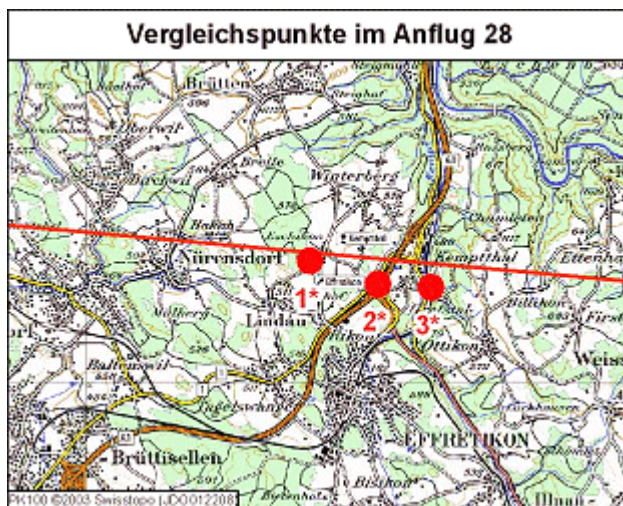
Vergleichspunkte im Anflug 28

Brütten

Oberwil

Winterberg

Birchwil

Nürensdorf

Kemptthal

Ettenh

1*

2*

3*

Lindau

Ottikon

Weiss

Bassersdorf

EFFRETIKON

Brüttisellen

Illnau

PK100 ©2003 Swisstopo (JD012208)